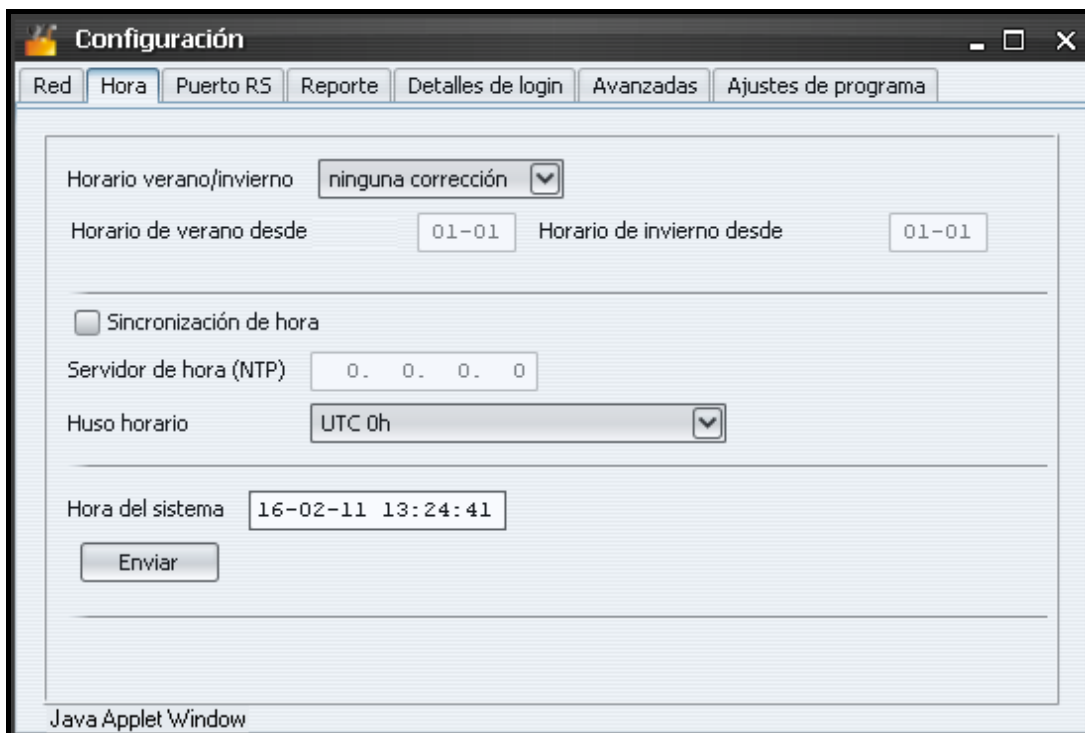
Configuración

Red | Hora | Puerto RS | Reporte | Detalles de login | Avanzadas | Ajustes de programa

Horario verano/invierno ninguna corrección

Horario de verano desde 01-01 Horario de invierno desde 01-01

Sincronización de hora

Servidor de hora (NTP) 0. 0. 0. 0

Huso horario UTC 0h

Hora del sistema 16-02-11 13:24:41

Enviar

Java Applet Window